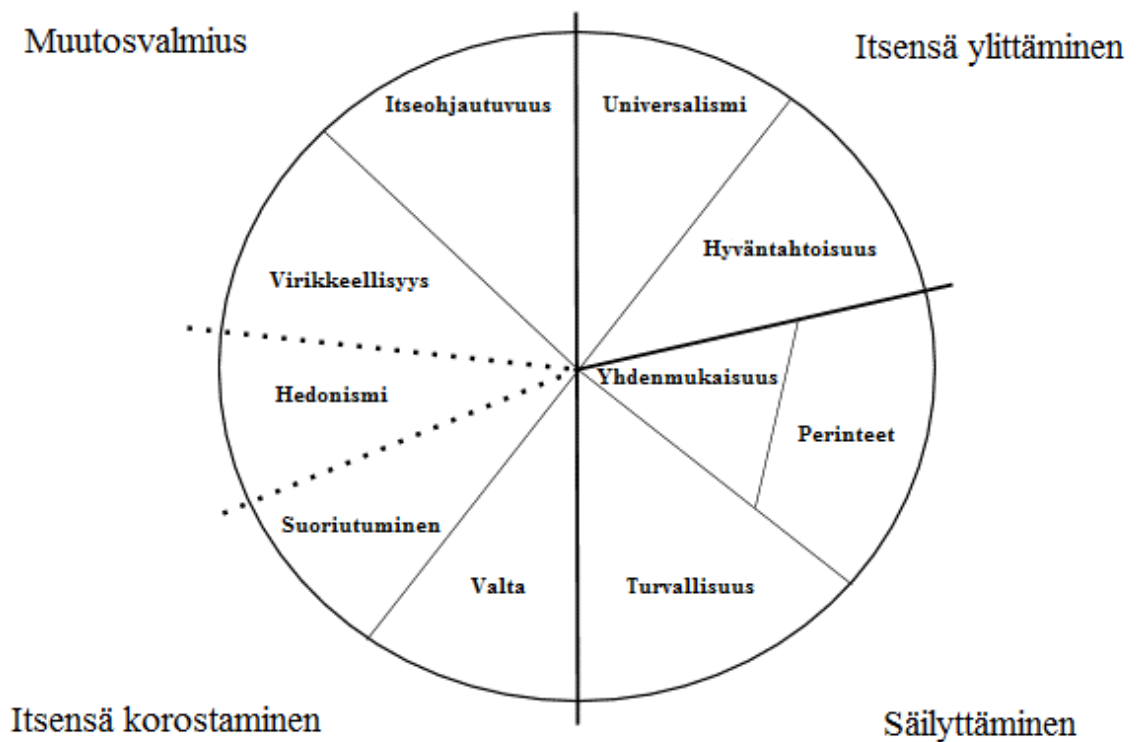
Muutosvalmius

Itsensä ylittäminen

Itseohjautuvuus

Universalismi

Hyväntahtoisuus

Virikkeellisyys

Hedonismi

Yhdenmukaisuus

Perinteet

Suoriutuminen

Valta

Turvallisuus

Itsensä korostaminen

Säilyttäminen